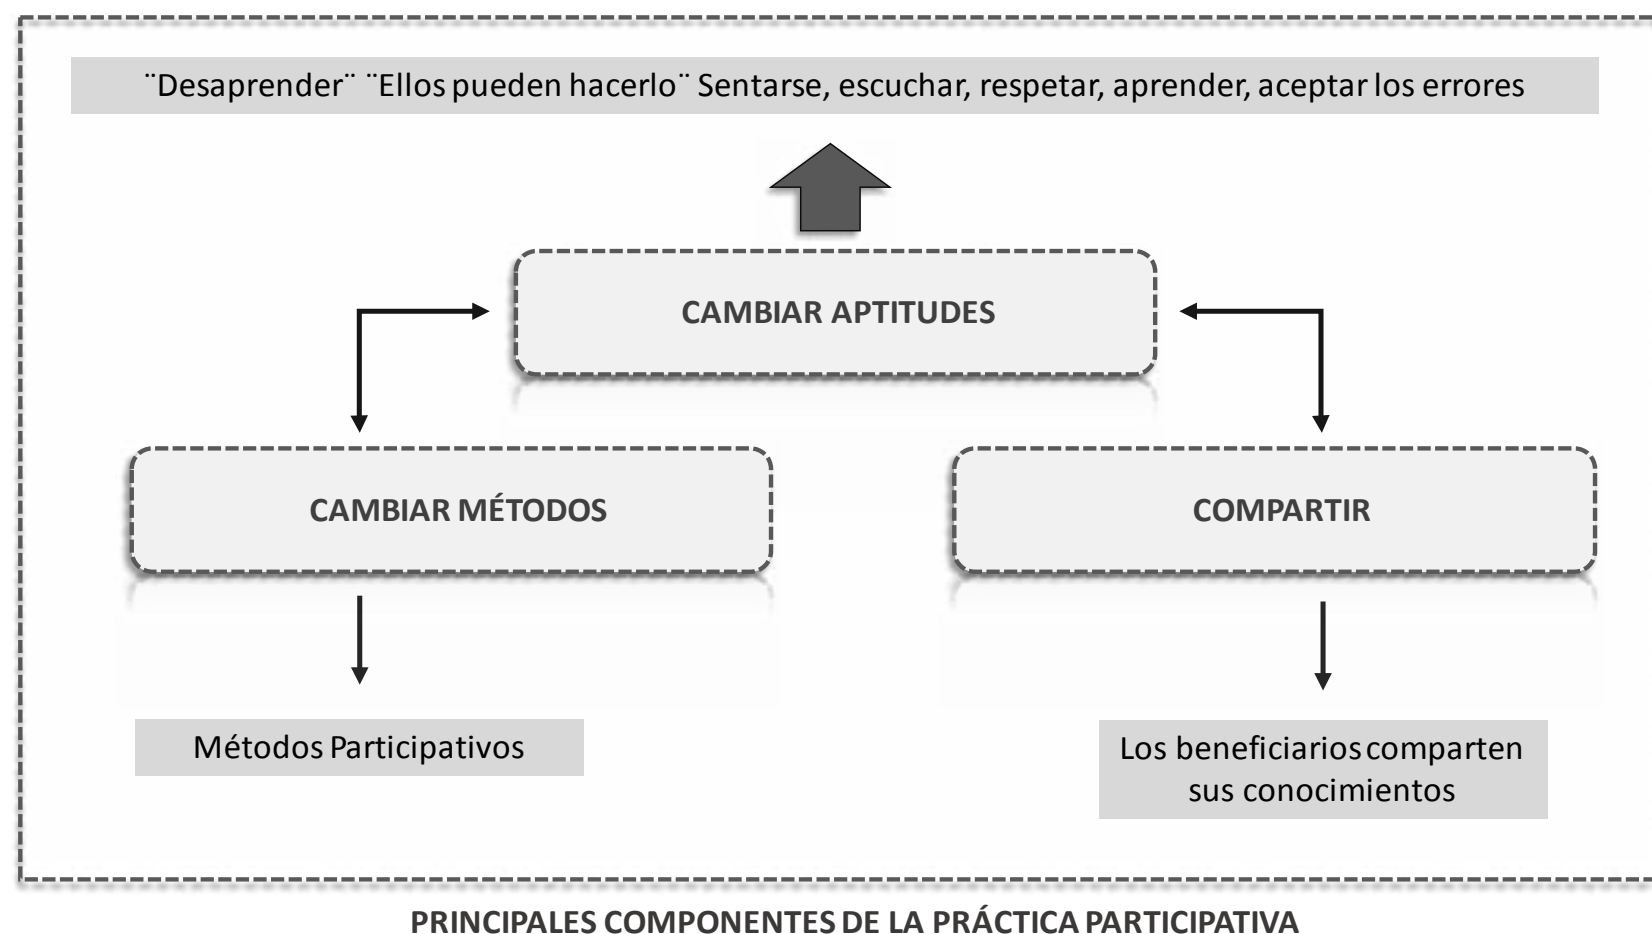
¨Desaprender¨ ¨Ellos pueden hacerlo¨ Sentarse, escuchar, respetar, aprender, aceptar los errores

CAMBIAR APTITUDES

CAMBIAR MÉTODOS

COMPARTIR

Métodos Participativos

Los beneficiarios comparten sus conocimientos

PRINCIPALES COMPONENTES DE LA PRÁCTICA PARTICIPATIVA